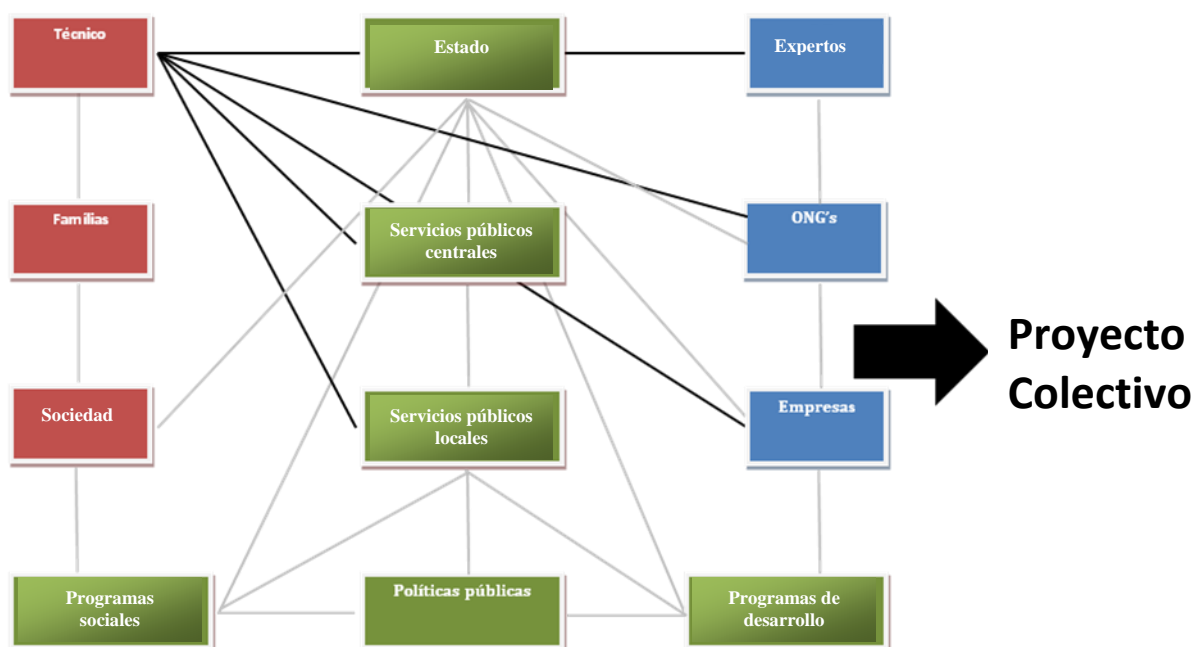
Técnico

Estado

Expertos

Familias

Servicios públicos centrales

ONG's

Proyecto Colectivo

Sociedad

Servicios públicos locales

Empresas

Programas sociales

Políticas públicas

Programas de desarrollo